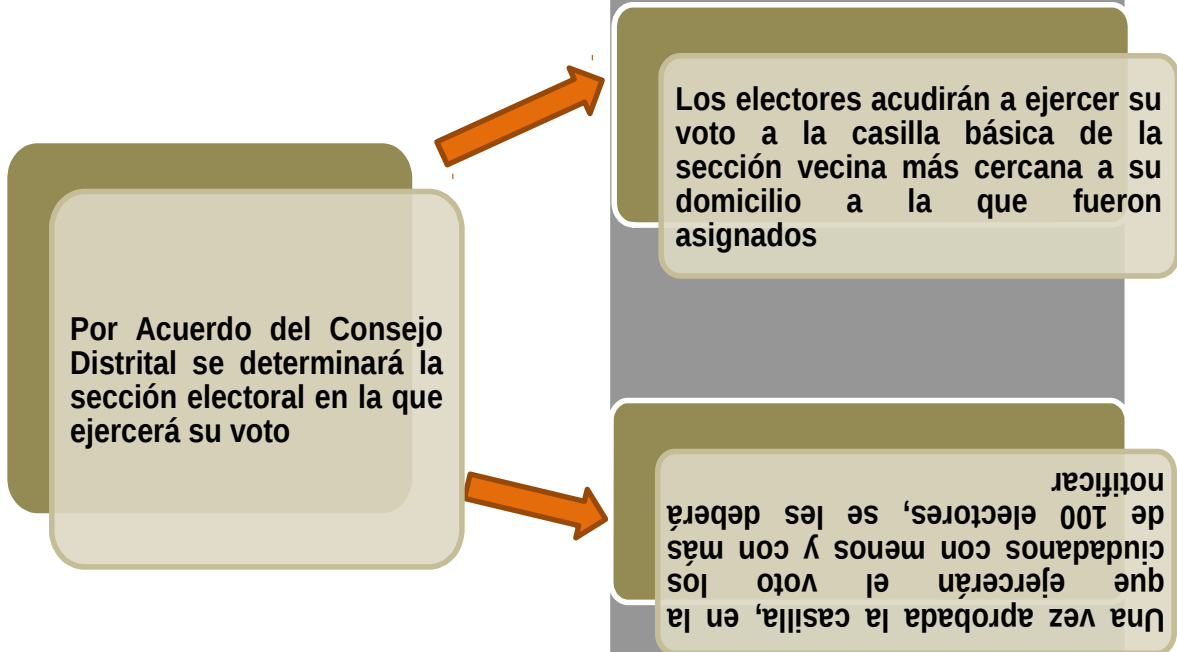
Los electores acudirán a ejercer su voto a la casilla básica de la sección vecina más cercana a su domicilio a la que fueron asignados

Por Acuerdo del Consejo Distrital se determinará la sección electoral en la que ejercerá su voto

Una vez aprobada la casilla, en la que ejercerán el voto los ciudadanos con menos y con más de 100 electores, se les deberá notificar